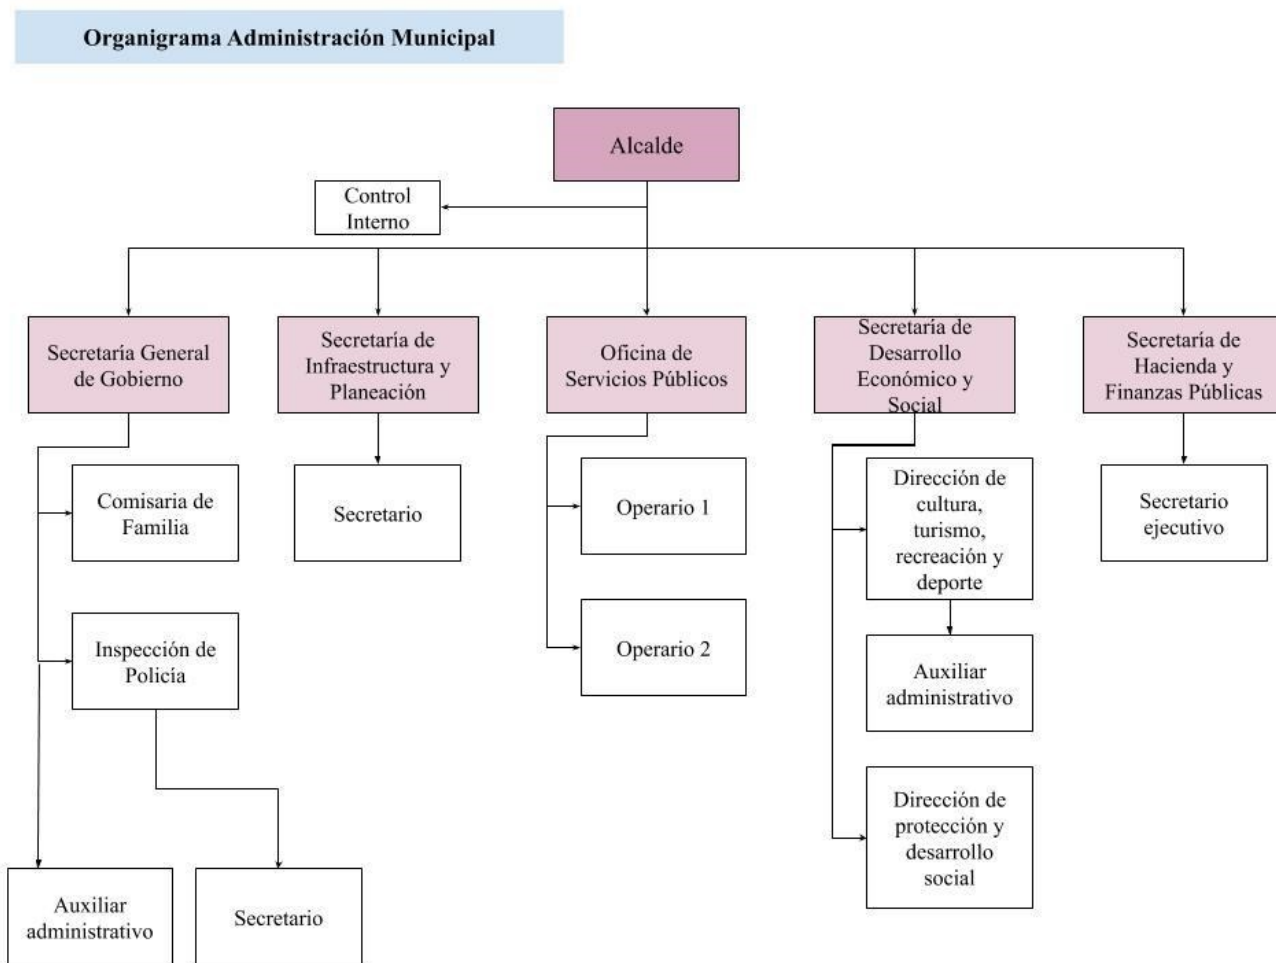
Organigrama Administración Municipal

Alcalde

Control Interno

Secretaría General de Gobierno

Secretaría de Infraestructura y Planeación

Oficina de Servicios Públicos

Secretaría de Desarrollo Económico y Social

Secretaría de Hacienda y Finanzas Públicas

Comisaria de Familia

Inspección de Policía

Auxiliar administrativo

Secretario

Secretario

Operario 1

Operario 2

Dirección de cultura, turismo, recreación y deporte

Auxiliar administrativo

Dirección de protección y desarrollo social

Secretario ejecutivo